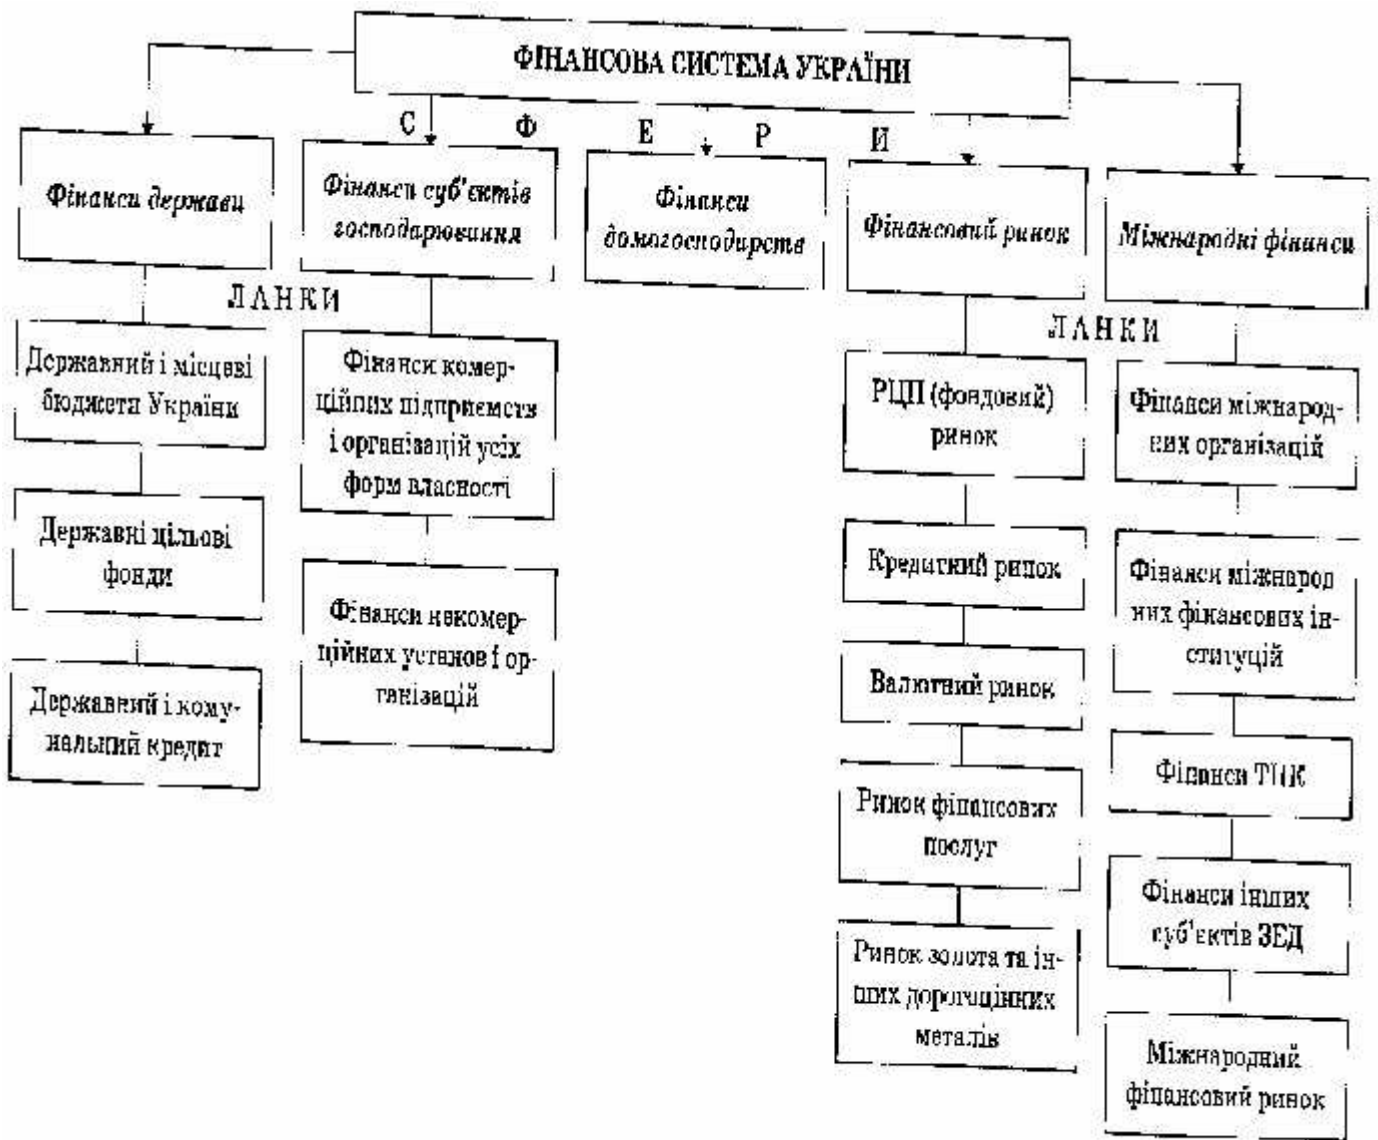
ФІНАНСОВА СИСТЕМА УКРАЇНИ

С Ф Е Р И

Фінанси держави

Фінанси суб'єктів господарювання

Фінанси домогосподарств

Фінансовий ринок

Міжнародні фінанси

ЛАНКИ

Державний і місцеві бюджети України

Державні цільові фонди

Державний і комунальний кредит

Фінанси комерційних підприємств і організацій усіх форм власності

Фінанси некомерційних установ і організацій

ЛАНКИ

РЦП (фондовий) ринок

Кредитний ринок

Валютний ринок

Ринок фінансових послуг

Ринок золота та інших дорогоцінних металів

Фінанси міжнародних організацій

Фінанси міжнародних фінансових інституцій

Фінанси ТНК

Фінанси інших суб'єктів ЗЕД

Міжнародний фінансовий ринок